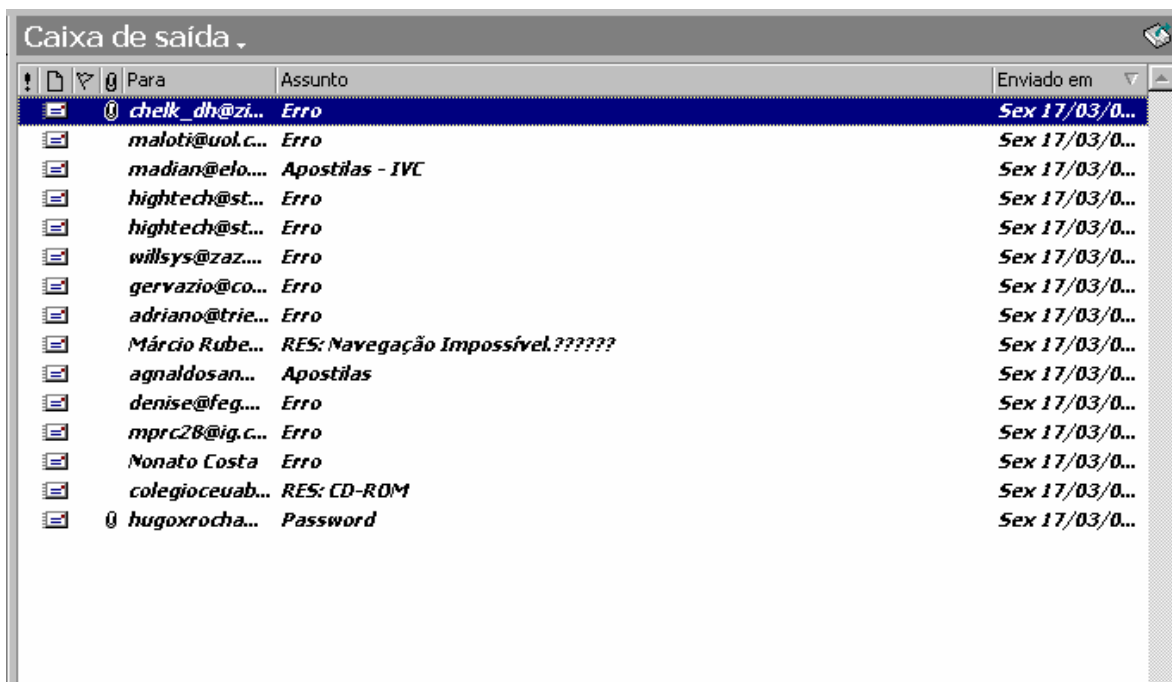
Caixa de saída

| ! | | | | Para | Assunto | Enviado em |
|---|---|---|---|---|---|---|
| | | | | chelk_dh@zi... | Erro | Sex 17/03/0... |
| | | | | maloti@uol.c... | Erro | Sex 17/03/0... |
| | | | | madian@elo.... | Apostilas - IVC | Sex 17/03/0... |
| | | | | hightech@st... | Erro | Sex 17/03/0... |
| | | | | hightech@st... | Erro | Sex 17/03/0... |
| | | | | willsys@zaz.... | Erro | Sex 17/03/0... |
| | | | | gervazio@co... | Erro | Sex 17/03/0... |
| | | | | adriano@trie... | Erro | Sex 17/03/0... |
| | | | | Márcio Rube... | RES: Navegação Impossível.?????? | Sex 17/03/0... |
| | | | | agnaldosan... | Apostilas | Sex 17/03/0... |
| | | | | denise@feg.... | Erro | Sex 17/03/0... |
| | | | | mprc28@ig.c... | Erro | Sex 17/03/0... |
| | | | | Nonato Costa | Erro | Sex 17/03/0... |
| | | | | colegioceuab... | RES: CD-ROM | Sex 17/03/0... |
| | | | | hugoxrocha... | Password | Sex 17/03/0... |